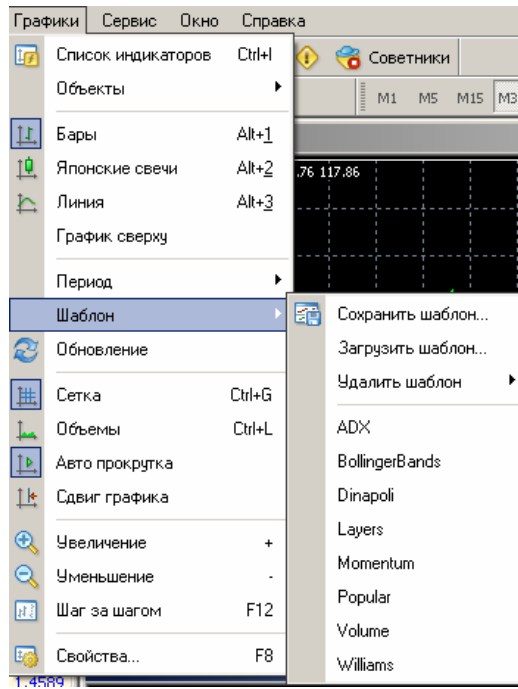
Графики Сервис Окно Справка

Список индикаторов Ctrl+I
Объекты
Бары Alt+1
Японские свечи Alt+2
Линия Alt+3
График сверху
Период
Шаблон
Обновление
Сетка Ctrl+G
Объемы Ctrl+L
Авто прокрутка
Сдвиг графика
Увеличение +
Уменьшение -
Шаг за шагом F12
Свойства... F8

Советники
M1 M5 M15 M3
.76 117.86

Сохранить шаблон...
Загрузить шаблон...
Удалить шаблон
ADX
BollingerBands
Dinapoli
Layers
Momentum
Popular
Volume
Williams

1.4589